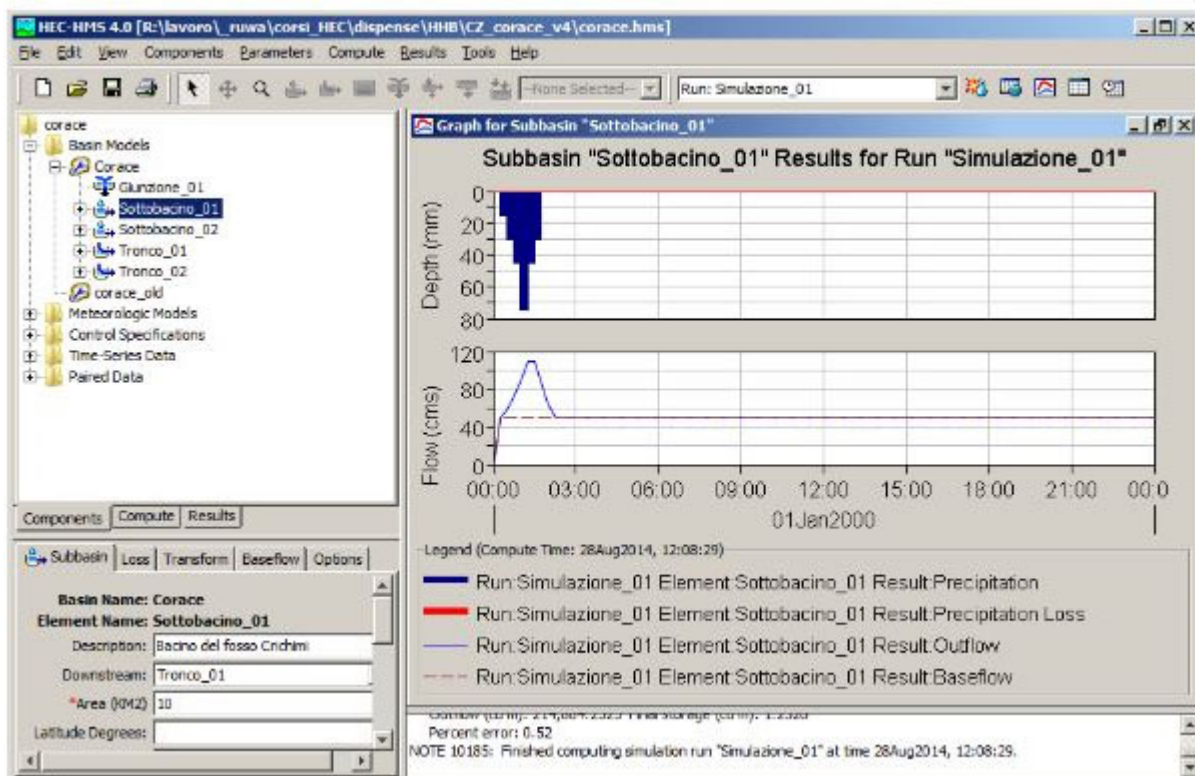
HEC-HMS 4.0 [R:\lavoro\_ruwa\corsi_HEC\dispense\HHB\CZ_corace_v4\corace.hms]

File Edit View Components Parameters Compute Results Tools Help

--None Selected-- Run: Simulazione_01

corace
Basin Models
Corace
Giunzione_01
Sottobacino_01
Sottobacino_02
Tronco_01
Tronco_02
corace_old
Meteorologic Models
Control Specifications
Time-Series Data
Paired Data

Components Compute Results

Subbasin Loss Transform Baseflow Options

Basin Name: Corace
Element Name: Sottobacino_01
Description: Bacino del fosso Crichimi
Downstream: Tronco_01
*Area (KM2) 10
Latitude Degrees:

Graph for Subbasin "Sottobacino_01"

Subbasin "Sottobacino_01" Results for Run "Simulazione_01"

Depth (mm)
0
20
40
60
80

Flow (cms)
120
80
40
0

00:00 03:00 06:00 09:00 12:00 15:00 18:00 21:00 00:0
01Jan2000

Legend (Compute Time: 28Aug2014, 12:08:29)
Run:Simulazione_01 Element:Sottobacino_01 Result:Precipitation
Run:Simulazione_01 Element:Sottobacino_01 Result:Precipitation Loss
Run:Simulazione_01 Element:Sottobacino_01 Result:Outflow
Run:Simulazione_01 Element:Sottobacino_01 Result:Baseflow

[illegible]
Percent error: 0.52
NOTE 10185: Finished computing simulation run "Simulazione_01" at time 28Aug2014, 12:08:29.